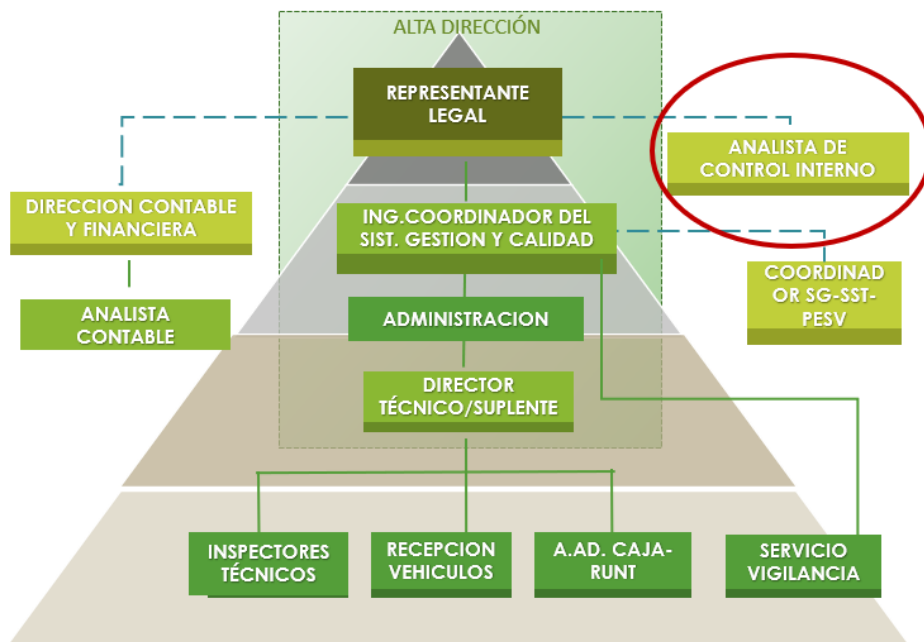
ALTA DIRECCIÓN

REPRESENTANTE LEGAL

ANALISTA DE CONTROL INTERNO

DIRECCION CONTABLE Y FINANCIERA

ANALISTA CONTABLE

ING.COORDINADOR DEL SIST. GESTION Y CALIDAD

COORDINAD OR SG-SST-PESV

ADMINISTRACION

DIRECTOR TÉCNICO/SUPLENTE

INSPECTORES TÉCNICOS

RECEPCION VEHICULOS

A.AD. CAJA-RUNT

SERVICIO VIGILANCIA